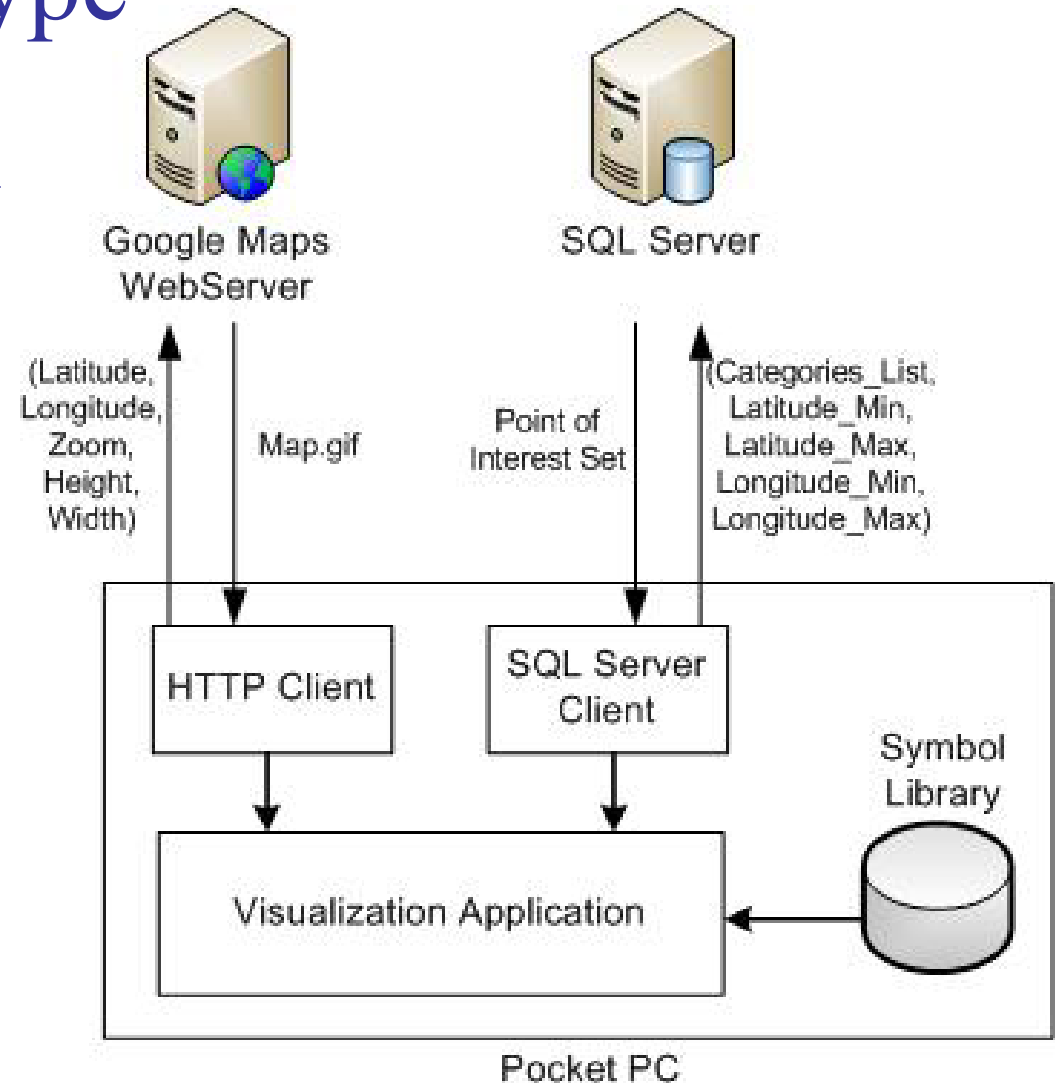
ype

Google Maps WebServer

SQL Server

(Latitude, Longitude, Zoom, Height, Width)

Map.gif

Point of Interest Set

(Categories_List, Latitude_Min, Latitude_Max, Longitude_Min, Longitude_Max)

HTTP Client

SQL Server Client

Symbol Library

Visualization Application

Pocket PC